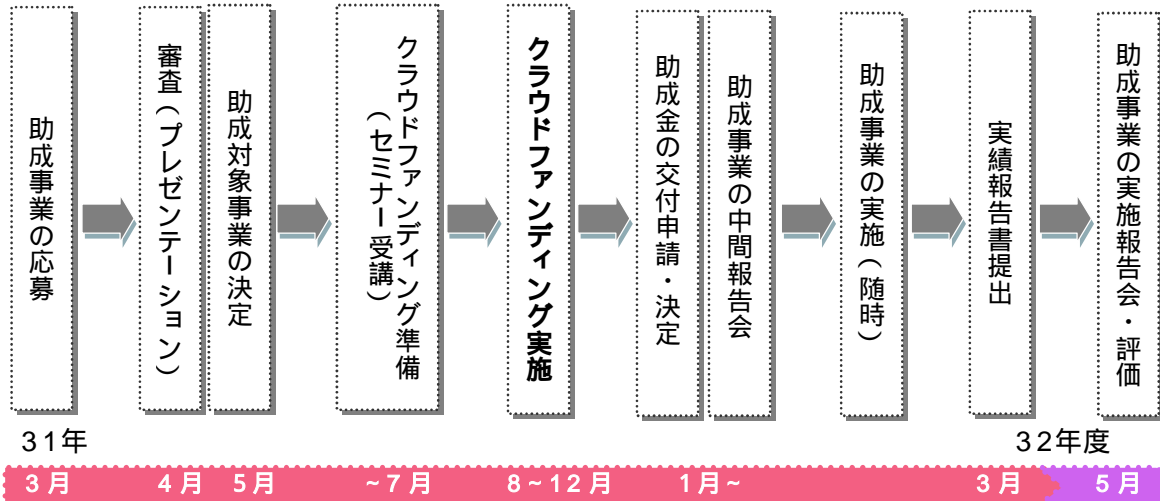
助成事業の応募

審査（プレゼンテーション）

助成対象事業の決定

クラウドファンディング準備（セミナー受講）

クラウドファンディング実施

助成金の交付申請・決定

助成事業の中間報告会

助成事業の実施（随時）

実績報告書提出

助成事業の実施報告会・評価

31年

32年度

3月　4月　5月　~7月　8~12月　1月~　3月　5月